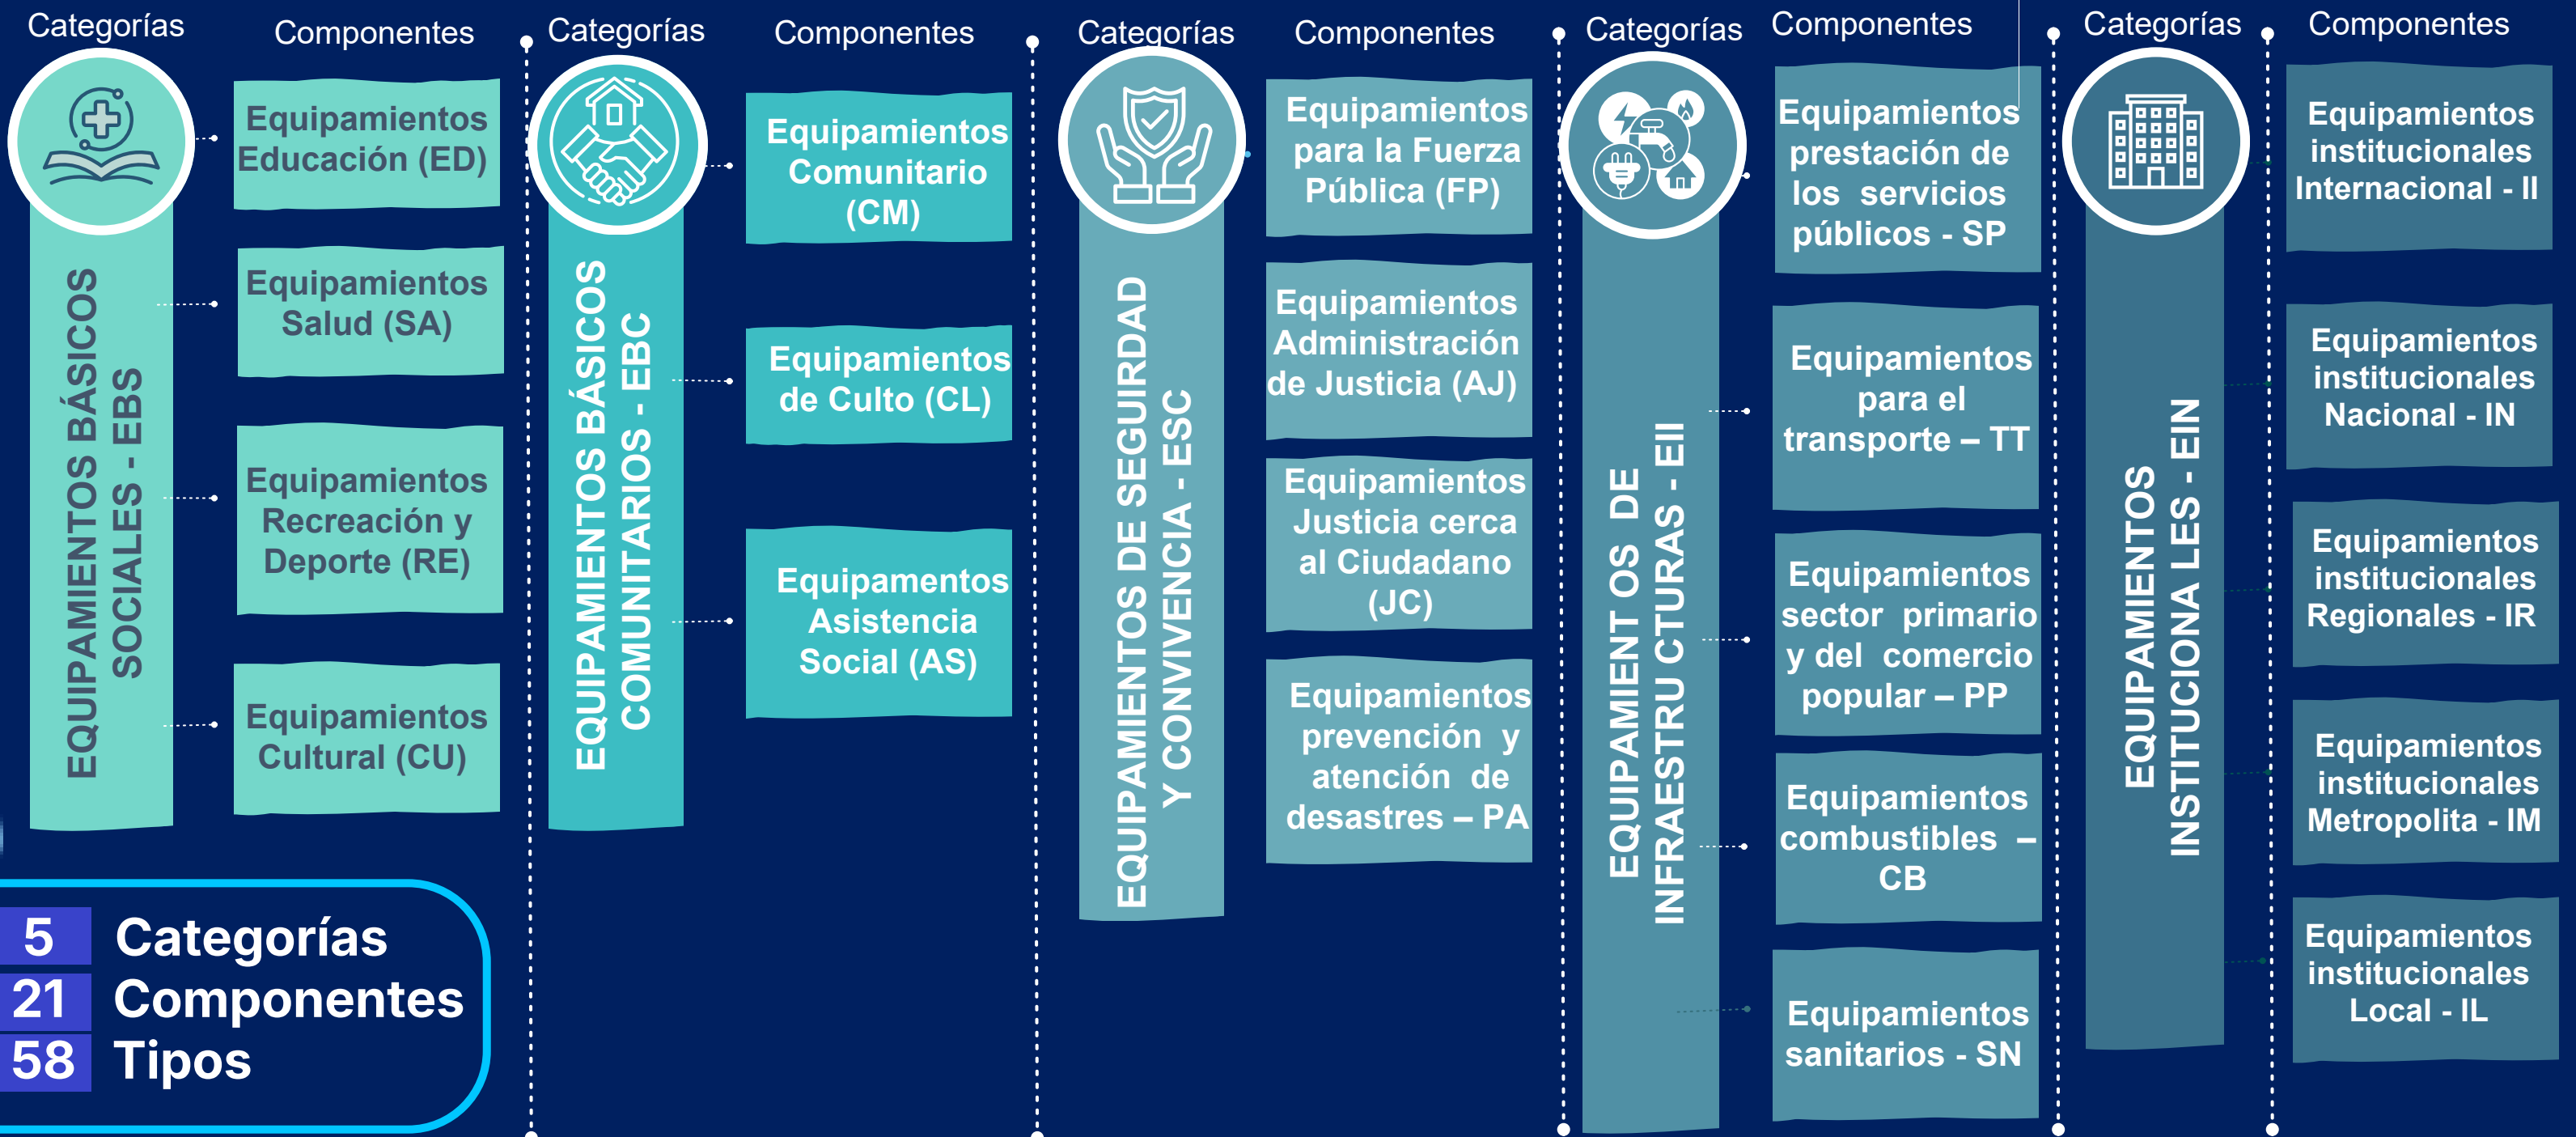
Categorías

Componentes

EQUIPAMIENTOS BÁSICOS SOCIALES - EBS

Equipamientos Educación (ED)

Equipamientos Salud (SA)

Equipamientos Recreación y Deporte (RE)

Equipamientos Cultural (CU)

Categorías

Componentes

EQUIPAMIENTOS BÁSICOS COMUNITARIOS - EBC

Equipamientos Comunitario (CM)

Equipamientos de Culto (CL)

Equipamientos Asistencia Social (AS)

Categorías

Componentes

EQUIPAMIENTOS DE SEGUIRDAD Y CONVIVENCIA - ESC

Equipamientos para la Fuerza Pública (FP)

Equipamientos Administración de Justicia (AJ)

Equipamientos Justicia cerca al Ciudadano (JC)

Equipamientos prevención y atención de desastres – PA

Categorías

Componentes

EQUIPAMIENT OS DE INFRAESTRU CTURAS - EII

Equipamientos prestación de los servicios públicos - SP

Equipamientos para el transporte – TT

Equipamientos sector primario y del comercio popular – PP

Equipamientos combustibles – CB

Equipamientos sanitarios - SN

Categorías

Componentes

EQUIPAMIENTOS INSTITUCIONA LES - EIN

Equipamientos institucionales Internacional - II

Equipamientos institucionales Nacional - IN

Equipamientos institucionales Regionales - IR

Equipamientos institucionales Metropolita - IM

Equipamientos institucionales Local - IL

5 Categorías
21 Componentes
58 Tipos